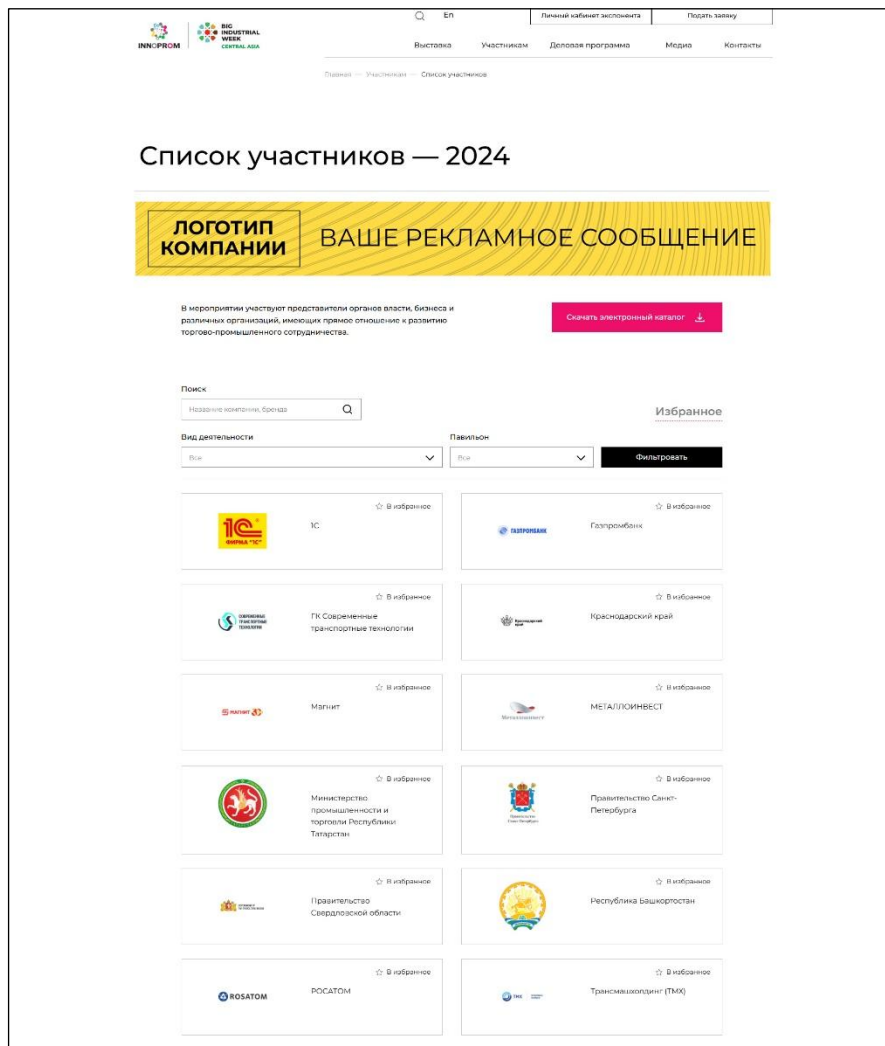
INNOPROM BIG INDUSTRIAL WEEK CENTRAL ASIA

En

Личный кабинет экспонента

Подать заявку

Выставка Участникам Деловая программа Медиа Контакты

Главная — Участникам — Список участников

Список участников — 2024

ЛОГОТИП КОМПАНИИ ВАШЕ РЕКЛАМНОЕ СООБЩЕНИЕ

В мероприятии участвуют представители органов власти, бизнеса и различных организаций, имеющих прямое отношение к развитию торгово-промышленного сотрудничества.

Скачать электронный каталог

Поиск

Название компании, бренда

Избранное

Вид деятельности

Все

Павильон

Все

Фильтровать

В избранное
1С ФИРМА "1С"
1С

В избранное
ГАЗПРОМБАНК
Газпромбанк

В избранное
СОВРЕМЕННЫЕ ТРАНСПОРТНЫЕ ТЕХНОЛОГИИ
ГК Современные транспортные технологии

В избранное
Краснодарский край
Краснодарский край

В избранное
МАГНИТ
Магнит

В избранное
МЕТАЛЛОИНВЕСТ
МЕТАЛЛОИНВЕСТ

В избранное
Министерство промышленности и торговли Республики Татарстан

В избранное
Правительство Санкт-Петербурга
Правительство Санкт-Петербурга

В избранное
Правительство Свердловской области

В избранное
Республика Башкортостан

В избранное
ROSATOM
РОСАТОМ

В избранное
ТМХ
Трансмашхолдинг (ТМХ)